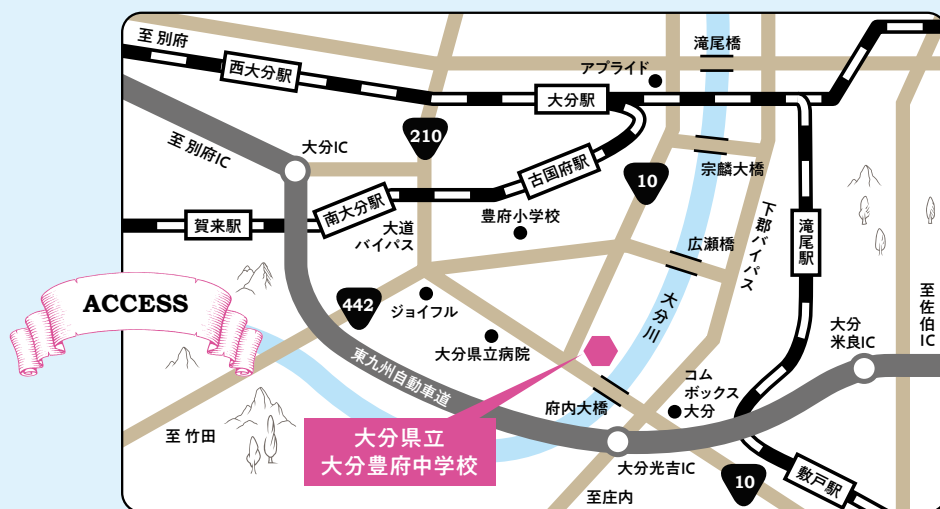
至 別府
西大分駅
アプライド
滝尾橋
大分駅
210
至 別府IC
大分IC
古国府駅
10
宗麟大橋
南大分駅
大道バイパス
豊府小学校
下郡バイパス
賀来駅
広瀬橋
滝尾駅
ACCESS
442
ジョイフル
大分川
大分県立病院
至佐伯IC
大分米良IC
東九州自動車道
コムボックス大分
府内大橋
至 竹田
大分県立
大分豊府中学校
大分光吉IC
10
敷戸駅
至庄内